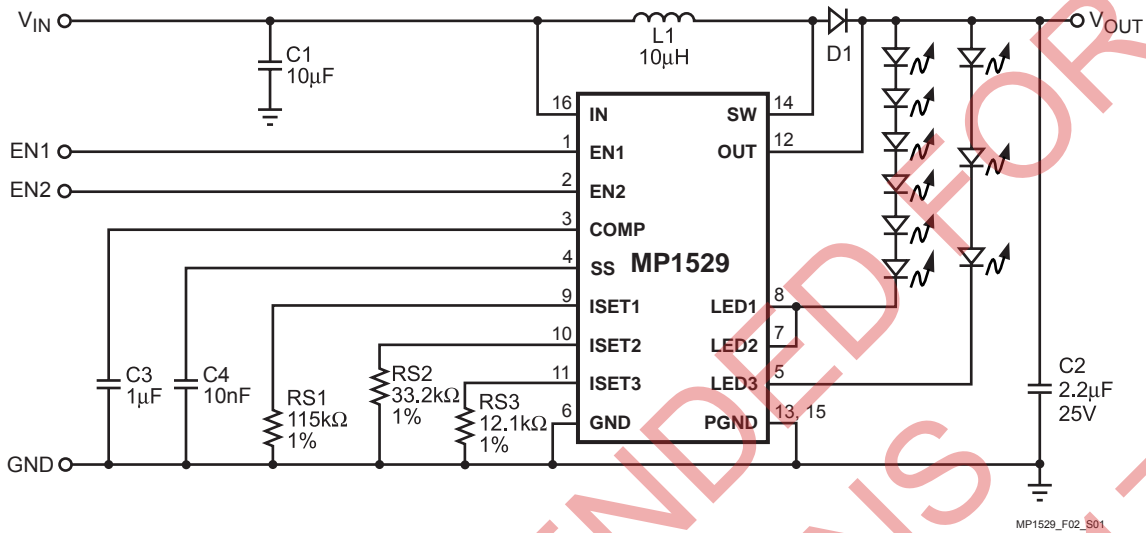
$V_{IN}$

C1
10μF

L1
10μH

D1

$V_{OUT}$

16 IN
SW 14
1 EN1
OUT 12
2 EN2
3 COMP
4 SS
MP1529
9 ISET1
LED1 8
10 ISET2
LED2 7
11 ISET3
LED3 5
6 GND
PGND 13, 15

EN1
EN2

C3
1μF

C4
10nF

RS1
115kΩ
1%

RS2
33.2kΩ
1%

RS3
12.1kΩ
1%

C2
2.2μF
25V

GND

NDED FOR

MP1529_F02_S01